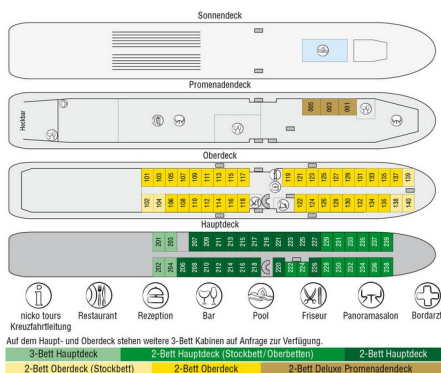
Sonnendeck

Promenadendeck

Heckbar

005 003 001

Oberdeck

101 103 105 107 109 111 113 115 117 119 121 123 125 127 129 131 133 135 137 139

102 104 106 108 110 112 114 116 118 122 124 126 128 130 132 134 136 138 140

Hauptdeck

201 203 205 207 209 211 213 215 217 219 221 223 225 227 229 231 233 235 237 239

202 204 206 208 210 212 214 216 218 220 222 224 226 228 230 232 234 236 238

nicko tours Kreuzfahrtleitung | Restaurant | Rezeption | Bar | Pool | Friseur | Panoramasalon | Bordarzt

Auf dem Haupt- und Oberdeck stehen weitere 3-Bett Kabinen auf Anfrage zur Verfügung.

| 3-Bett Hauptdeck | 2-Bett Hauptdeck (Stockbett/Oberbetten) | 2-Bett Hauptdeck |
|---|---|---|
| 2-Bett Oberdeck (Stockbett) | 2-Bett Oberdeck | 2-Bett Deluxe Promenadendeck |